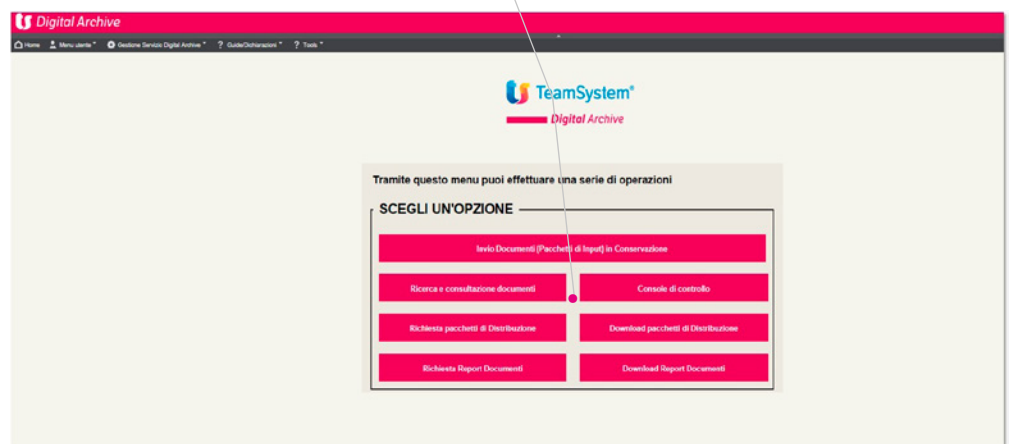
Digital Archive

Home
Menu utente
Gestione Servizi Digital Archive
Guide/Dichiarazioni
Tools

TeamSystem®
Digital Archive

Tramite questo menu puoi effettuare una serie di operazioni

SCEGLI UN'OPZIONE

Invio Documenti (Pacchetti di Input) in Conservazione

Ricerca e consultazione documenti

Console di controllo

Richiesta pacchetti di Distribuzione

Download pacchetti di Distribuzione

Richiesta Report Documenti

Download Report Documenti